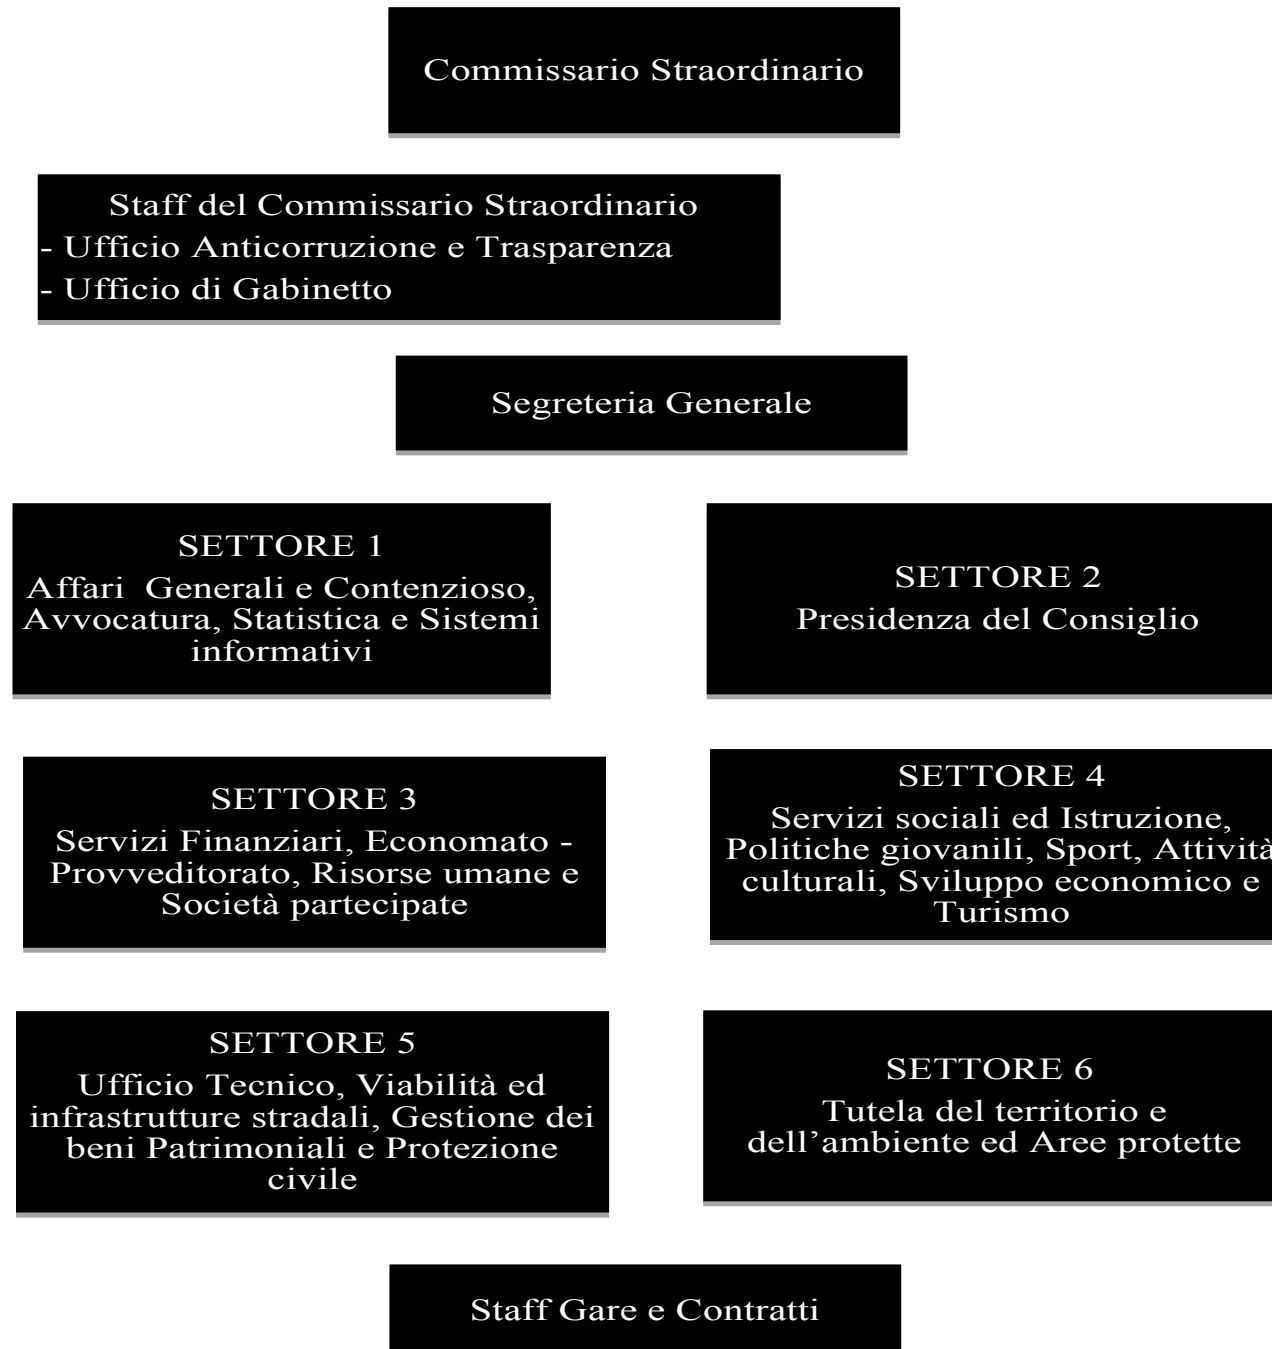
Commissario Straordinario

Staff del Commissario Straordinario
- Ufficio Anticorruzione e Trasparenza
- Ufficio di Gabinetto

Segreteria Generale

SETTORE 1
Affari Generali e Contenzioso, Avvocatura, Statistica e Sistemi informativi

SETTORE 2
Presidenza del Consiglio

SETTORE 3
Servizi Finanziari, Economato - Provveditorato, Risorse umane e Società partecipate

SETTORE 4
Servizi sociali ed Istruzione, Politiche giovanili, Sport, Attività culturali, Sviluppo economico e Turismo

SETTORE 5
Ufficio Tecnico, Viabilità ed infrastrutture stradali, Gestione dei beni Patrimoniali e Protezione civile

SETTORE 6
Tutela del territorio e dell'ambiente ed Aree protette

Staff Gare e Contratti